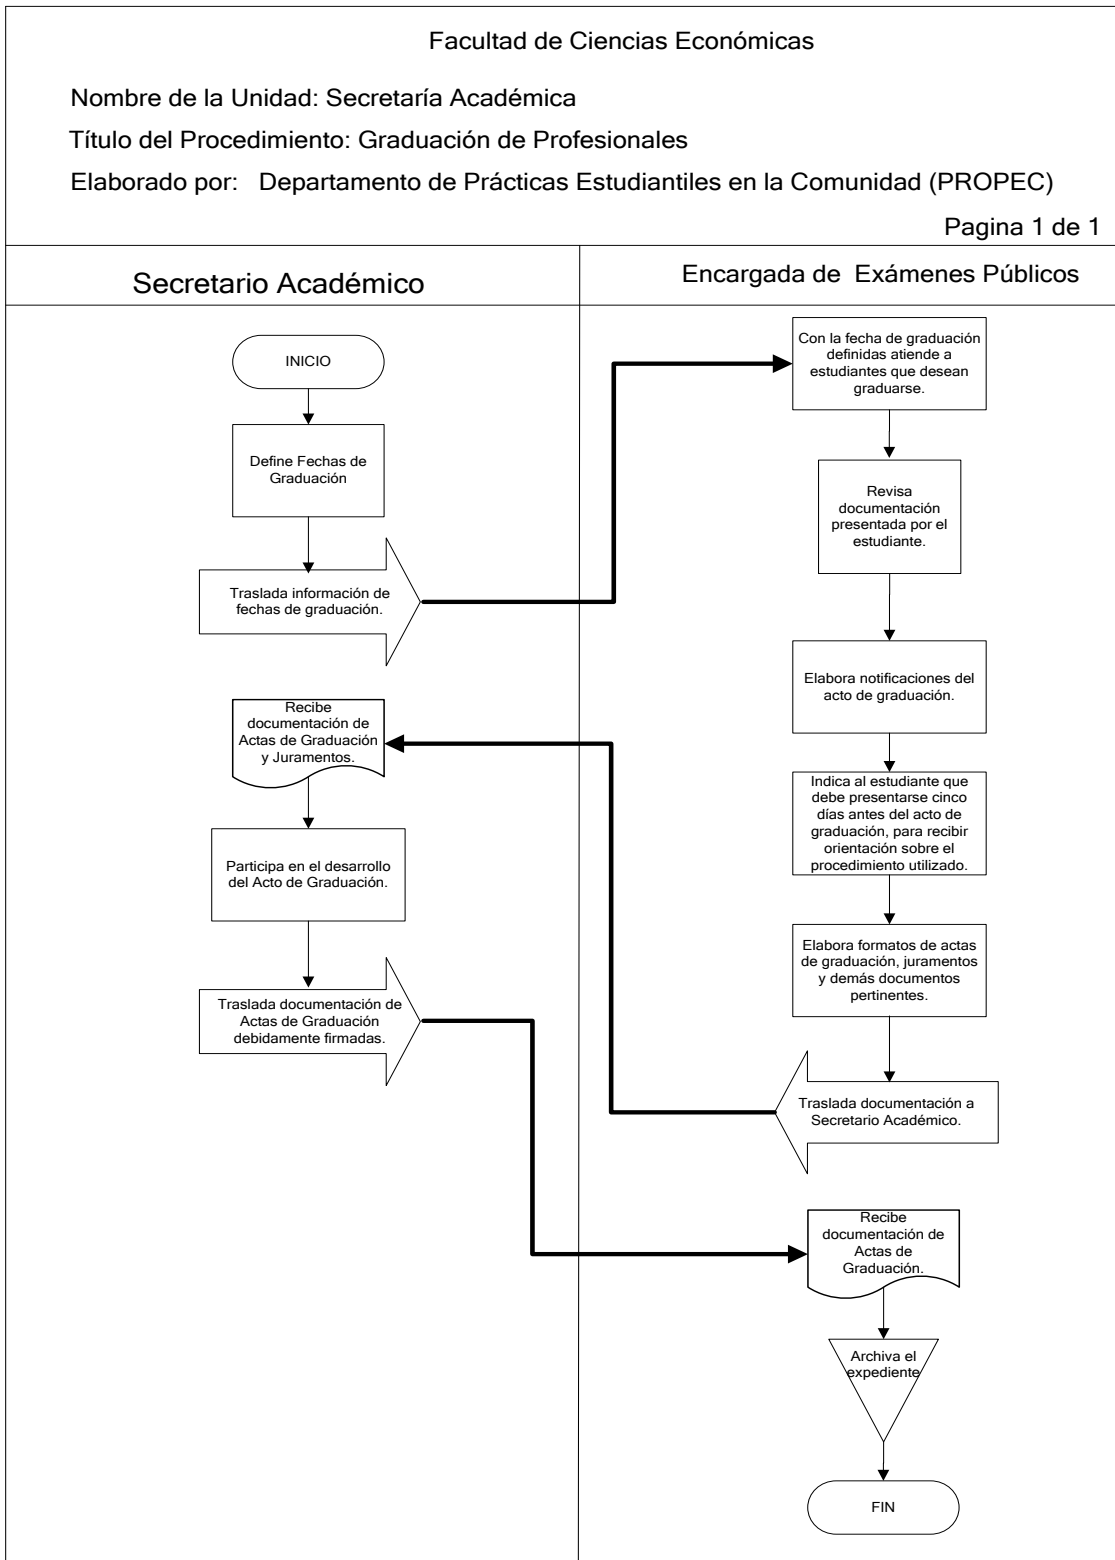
Facultad de Ciencias Económicas

Nombre de la Unidad: Secretaría Académica

Título del Procedimiento: Graduación de Profesionales

Elaborado por: Departamento de Prácticas Estudiantiles en la Comunidad (PROPEC)

Pagina 1 de 1

Secretario Académico

Encargada de Exámenes Públicos

INICIO

Define Fechas de Graduación

Traslada información de fechas de graduación.

Con la fecha de graduación definidas atiende a estudiantes que desean graduarse.

Revisa documentación presentada por el estudiante.

Elabora notificaciones del acto de graduación.

Recibe documentación de Actas de Graduación y Juramentos.

Indica al estudiante que debe presentarse cinco días antes del acto de graduación, para recibir orientación sobre el procedimiento utilizado.

Participa en el desarrollo del Acto de Graduación.

Elabora formatos de actas de graduación, juramentos y demás documentos pertinentes.

Traslada documentación de Actas de Graduación debidamente firmadas.

Traslada documentación a Secretario Académico.

Recibe documentación de Actas de Graduación.

Archiva el expediente

FIN